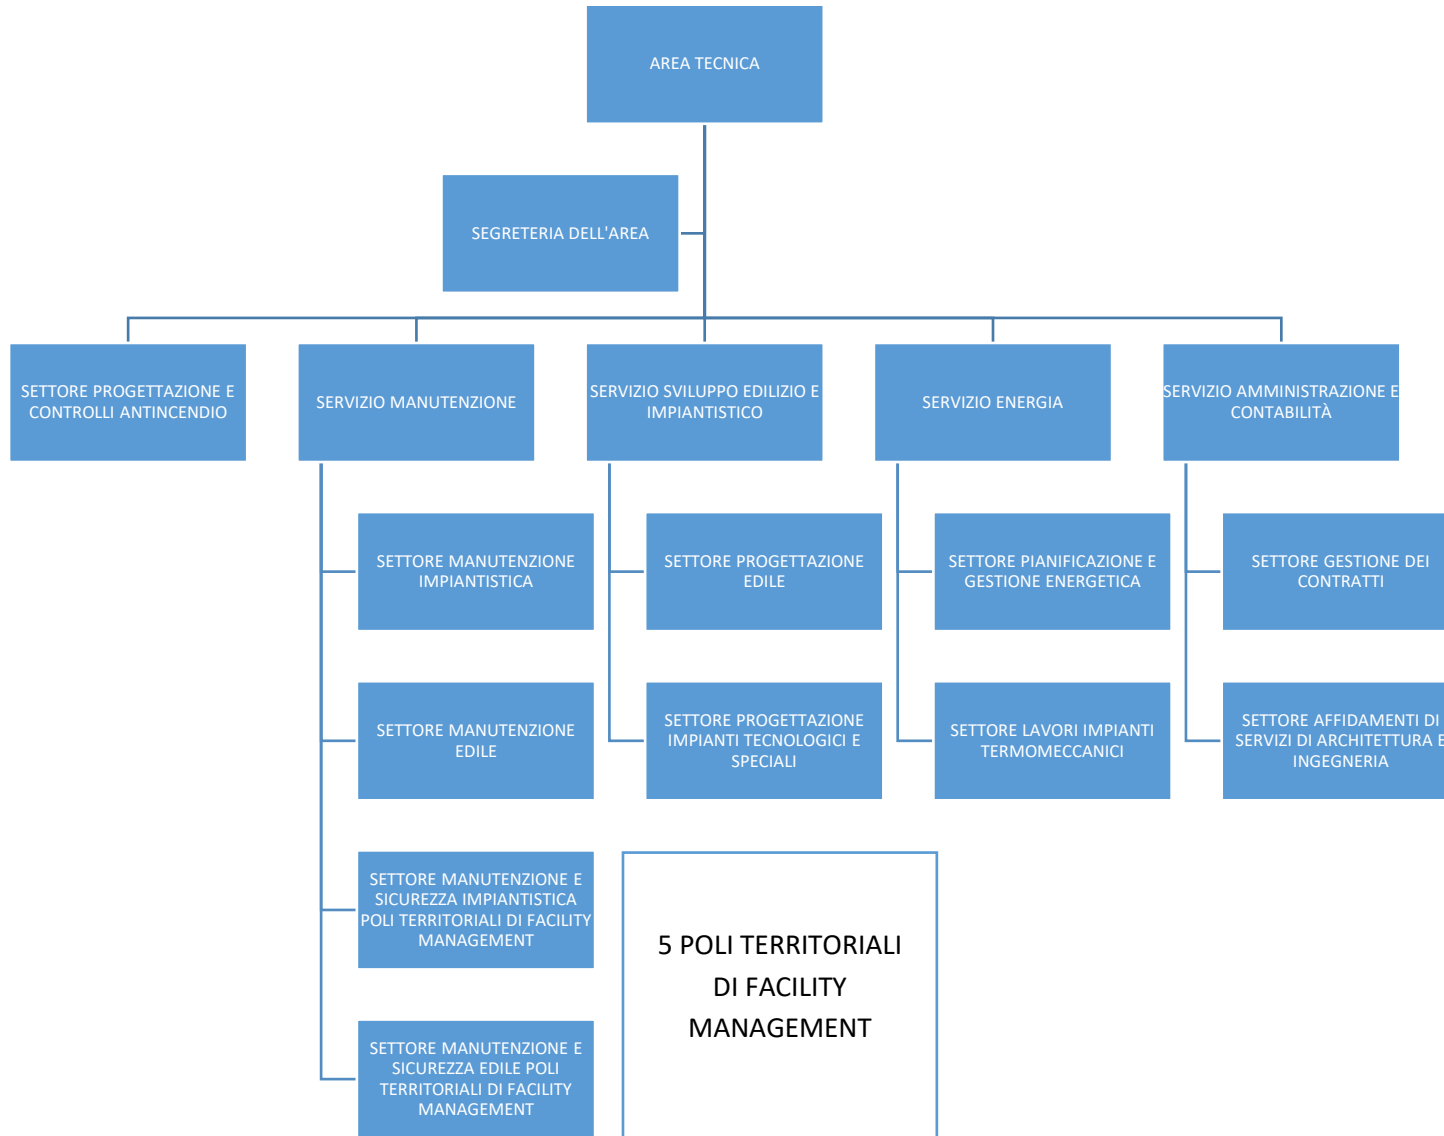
AREA TECNICA

SEGRETERIA DELL'AREA

SETTORE PROGETTAZIONE E CONTROLLI ANTINCENDIO

SERVIZIO MANUTENZIONE

SERVIZIO SVILUPPO EDILIZIO E IMPIANTISTICO

SERVIZIO ENERGIA

SERVIZIO AMMINISTRAZIONE E CONTABILITÀ

SETTORE MANUTENZIONE IMPIANTISTICA

SETTORE MANUTENZIONE EDILE

SETTORE MANUTENZIONE E SICUREZZA IMPIANTISTICA POLI TERRITORIALI DI FACILITY MANAGEMENT

SETTORE MANUTENZIONE E SICUREZZA EDILE POLI TERRITORIALI DI FACILITY MANAGEMENT

SETTORE PROGETTAZIONE EDILE

SETTORE PROGETTAZIONE IMPIANTI TECNOLOGICI E SPECIALI

SETTORE PIANIFICAZIONE E GESTIONE ENERGETICA

SETTORE LAVORI IMPIANTI TERMOMECCANICI

SETTORE GESTIONE DEI CONTRATTI

SETTORE AFFIDAMENTI DI SERVIZI DI ARCHITETTURA E INGEGNERIA

5 POLI TERRITORIALI DI FACILITY MANAGEMENT